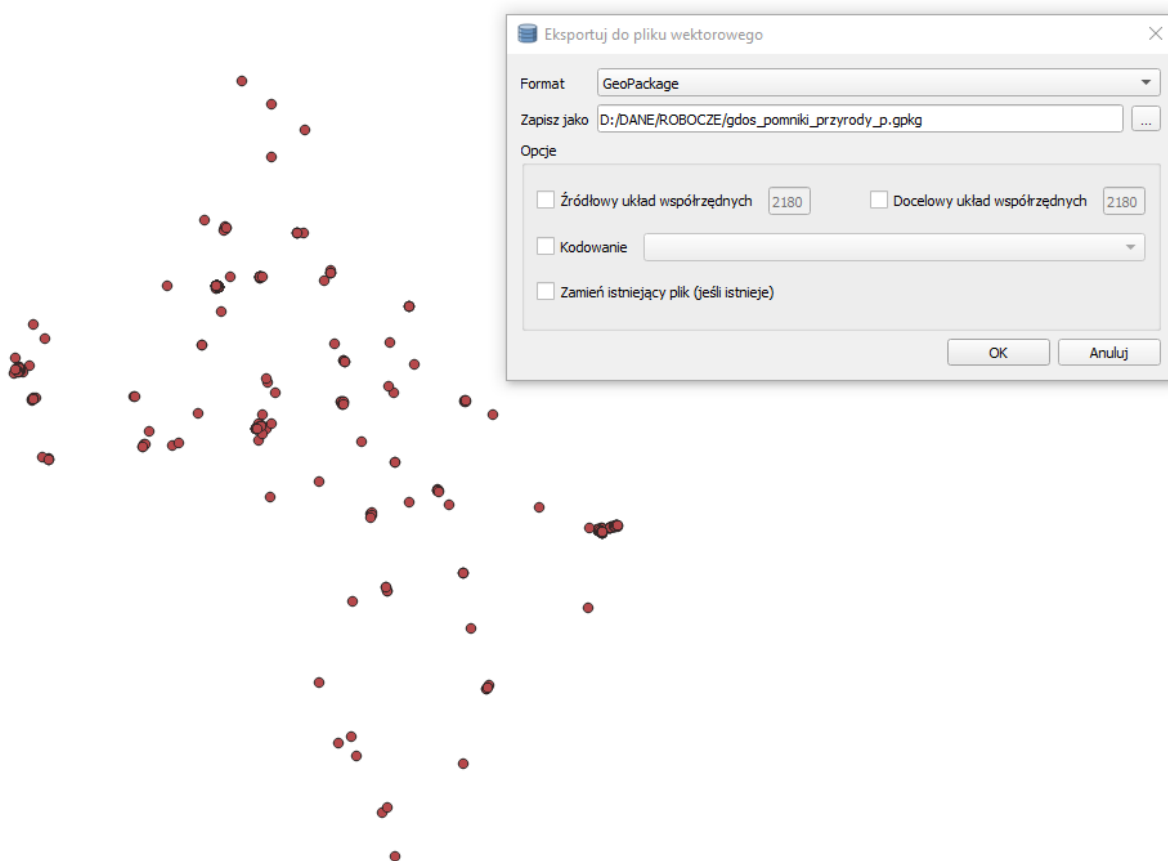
Eksportuj do pliku wektorowego

Format GeoPackage

Zapisz jako D:/DANE/ROBOCZE/gdos_pomniki_przyrody_p.gpkg ...

Opcje

Źródłowy układ współrzędnych 2180

Docelowy układ współrzędnych 2180

Kodowanie

Zamień istniejący plik (jeśli istnieje)

OK

Anuluj